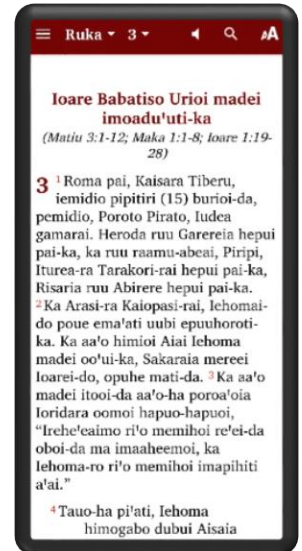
Ruka 3

Ioare Babatiso Urioi madei imoadu'uti-ka

(Matiu 3:1-12; Maka 1:1-8; Ioare 1:19-28)

3 ¹Roma pai, Kaisara Tiberu, iemidio pipitiri (15) burioi-da, pemidio, Poroto Pirato, Iudea gamarai. Heroda ruu Garereia hepui pai-ka, ka ruu raamu-abeai, Piripi, Iturea-ra Tarakori-rai hepui pai-ka, Risaria ruu Abirere hepui pai-ka. ²Ka Arasi-ra Kaiopasi-rai, Iehomai-do poue ema'ati uubi epuuhoroti-ka. Ka aa'o himioi Aiai Iehoma madei oo'ui-ka, Sakaraia mereei Ioarei-do, opuhe mati-da. ³Ka aa'o madei itooi-da aa'o-ha poroa'oia Ioridara oomoi hapuo-hapuoi, "Irehe'eaimo ri'o memihoi re'ei-da oboi-da ma imaaheemoi, ka Iehoma-ro ri'o memihoi imapihiti a'ai."

⁴Tauo-ha pi'ati, Iehoma himogabo dubui Aisaia